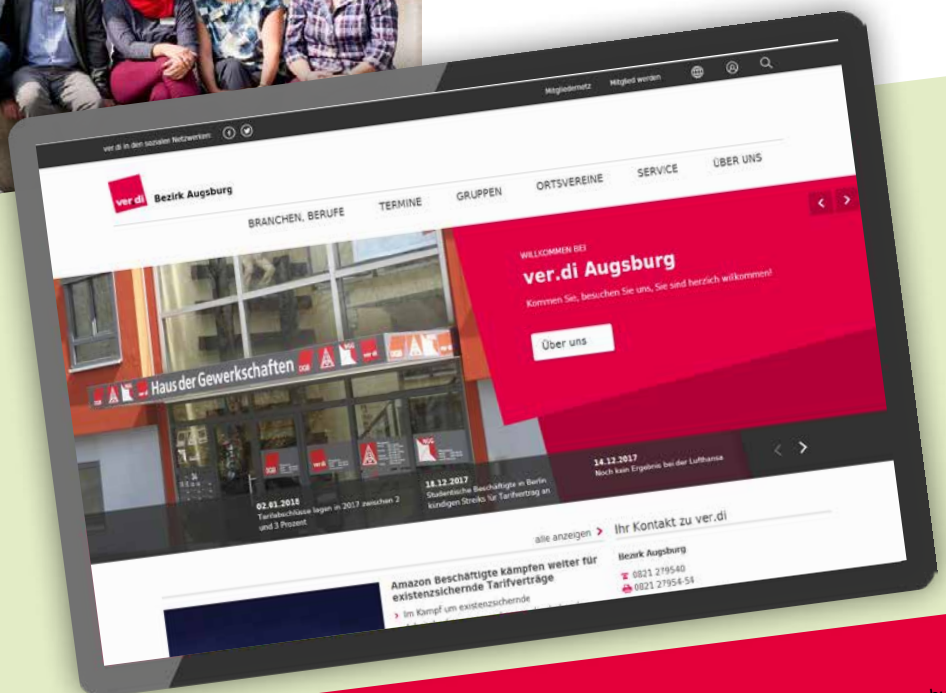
Mitgliedernetz Mitglied werden

ver.di in den sozialen Netzwerken

ver.di Bezirk Augsburg

BRANCHEN, BERUFE TERMINE GRUPPEN ORTSVEREINE SERVICE ÜBER UNS

WILLKOMMEN BEI

ver.di Augsburg

Kommen Sie, besuchen Sie uns, Sie sind herzlich willkommen!

Über uns

Haus der Gewerkschaften

02.01.2018
Tarifabschlüsse lagen in 2017 zwischen 2 und 3 Prozent

18.12.2017
Studentische Beschäftigte in Berlin kündigen Streiks für Tarifvertrag an

14.12.2017
Noch kein Ergebnis bei der Lufthansa

alle anzeigen

Amazon Beschäftigte kämpfen weiter für existenzsichernde Tarifverträge

Im Kampf um existenzsichernde

Ihr Kontakt zu ver.di

Bezirk Augsburg

0821 279540
0821 27954-54